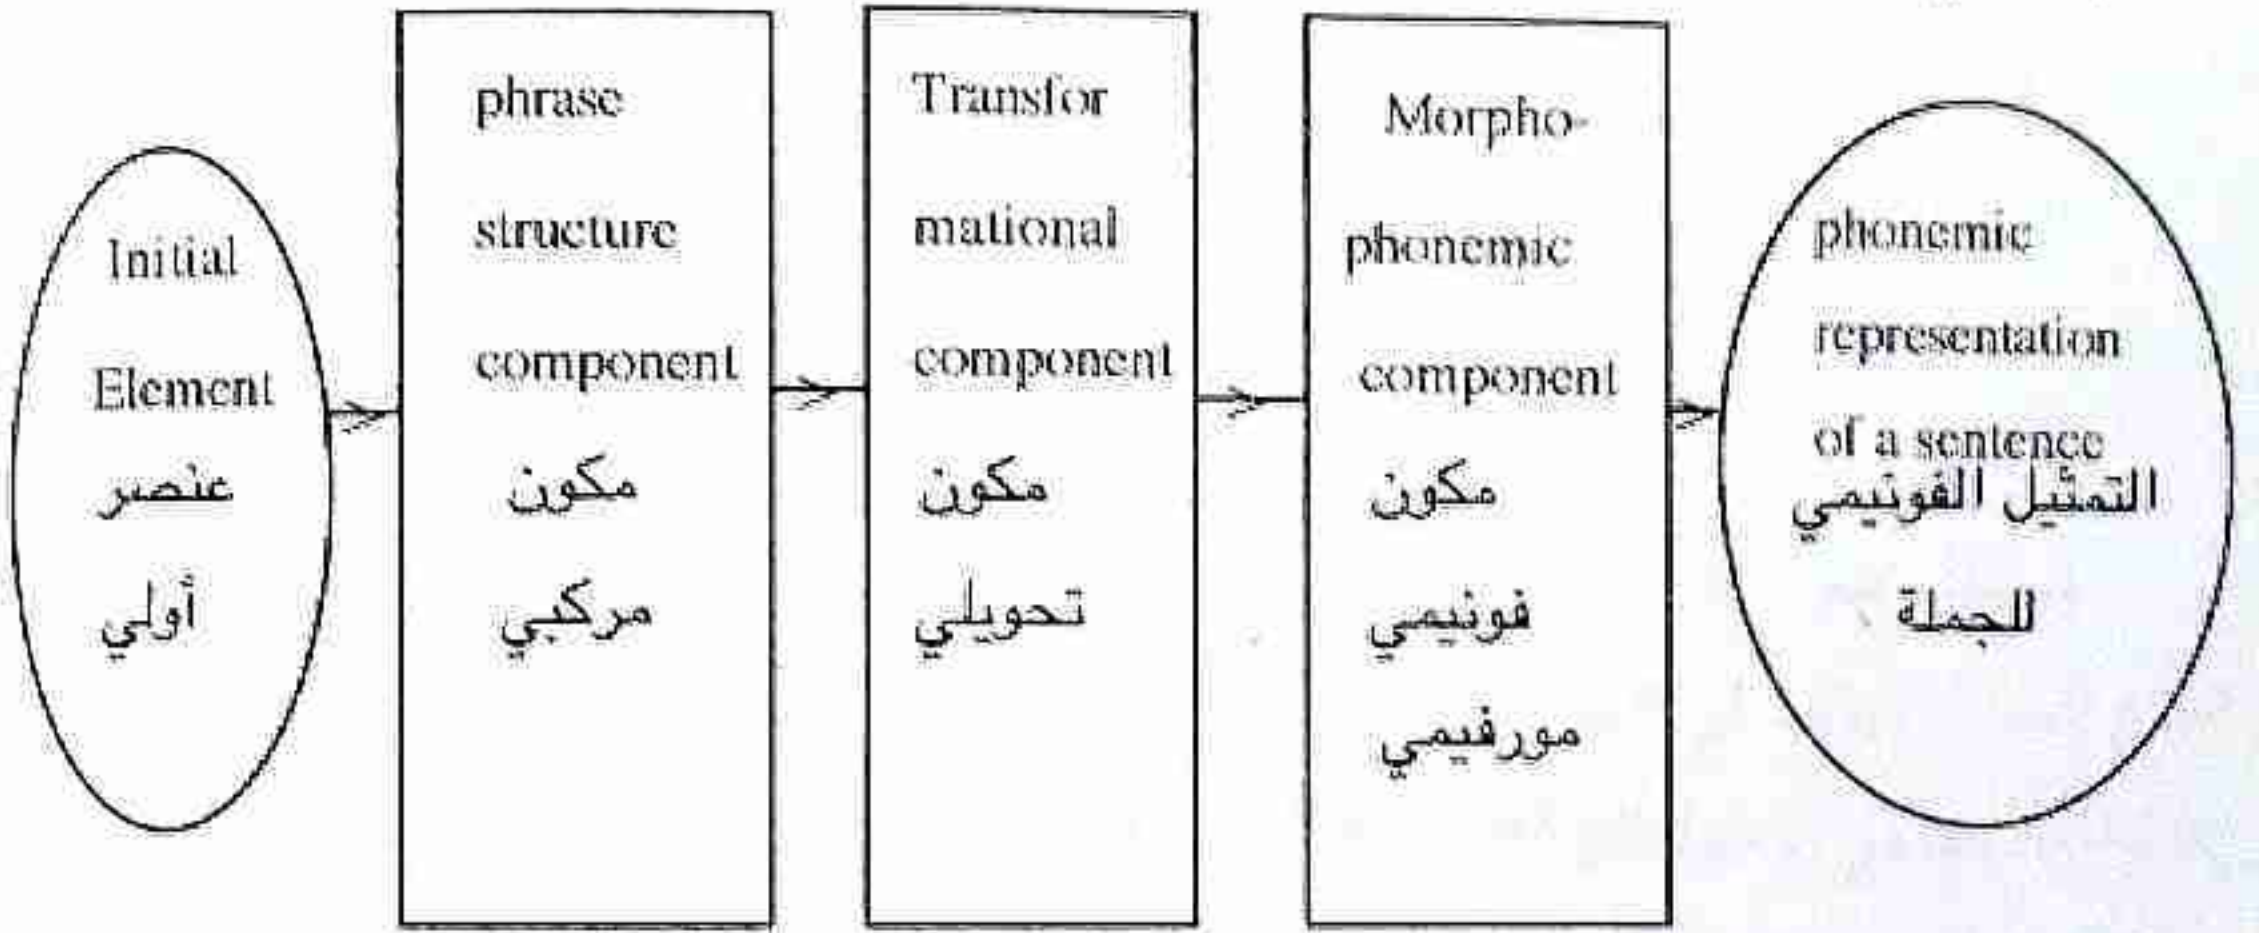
Initial Element
عنصر أولي

phrase structure component
مكون مركبي

Transfor mational component
مكون تحويلي

Morpho- phonemic component
مكون فونيمي مورفيمي

phonemic representation of a sentence
التمثيل الفونيمي للجملة